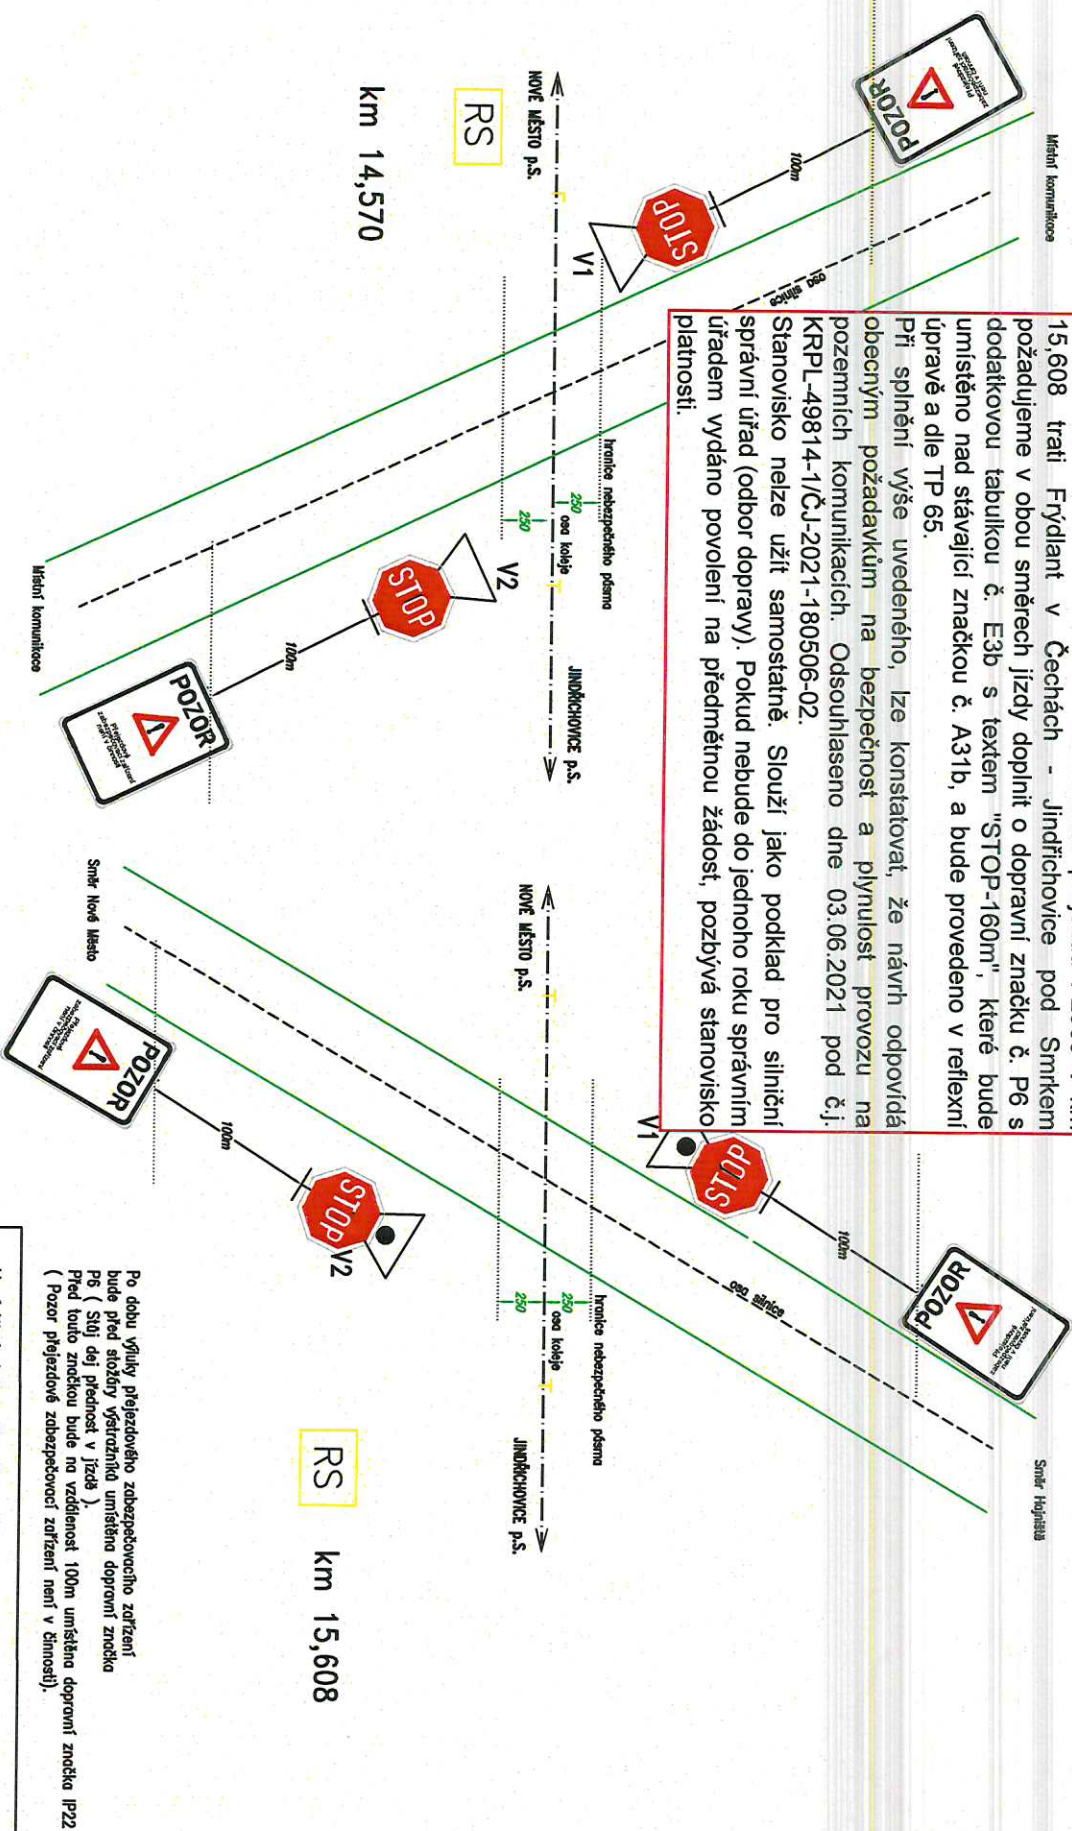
Místní komunikace

POZOR

100m

STOP

osa silnice

V1

NOVÉ MĚSTO p.S.

RS

km 14,570

hranice nebezpečného pásma

250

osa koleje

250

V2

STOP

100m

POZOR

JINDŘICHOVICE p.S.

Místní komunikace

15,608 trati Frýdlant v Čechách - Jindřichovice pod Smrkem požadujeme v obou směrech jízdy doplnit o dopravní značku č. P6 s dodatkovou tabulkou č. E3b s textem "STOP-160m", které bude umístěno nad stávající značkou č. A31b, a bude provedeno v reflexní úpravě a dle TP 65.
Při splnění výše uvedeného, lze konstatovat, že návrh odpovídá obecným požadavkům na bezpečnost a plynulost provozu na pozemních komunikacích. Odsouhlaseno dne 03.06.2021 pod č.j. KRPL-49814-1/ČJ-2021-180506-02.
Stanovisko nelze užít samostatně. Slouží jako podklad pro silniční správní úřad (odbor dopravy). Pokud nebude do jednoho roku správním úřadem vydáno povolení na předmětnou žádost, pozbývá stanovisko platnosti.

NOVÉ MĚSTO p.S.

Směr Nové Město

POZOR

100m

STOP

V2

V1

STOP

100m

osa silnice

POZOR

hranice nebezpečného pásma

250

osa koleje

250

JINDŘICHOVICE p.S.

Směr Hajniště

RS

km 15,608

Po dobu výluky přejezdového zabezpečovacího zařízení bude před stožáry výstražníků umístěna dopravní značka P6 ( Stůj dej přednost v jízdě ).
Před touto značkou bude na vzdálenost 100m umístěna dopravní značka IP22 ( Pozor přejezdové zabezpečovací zařízení není v činnosti).